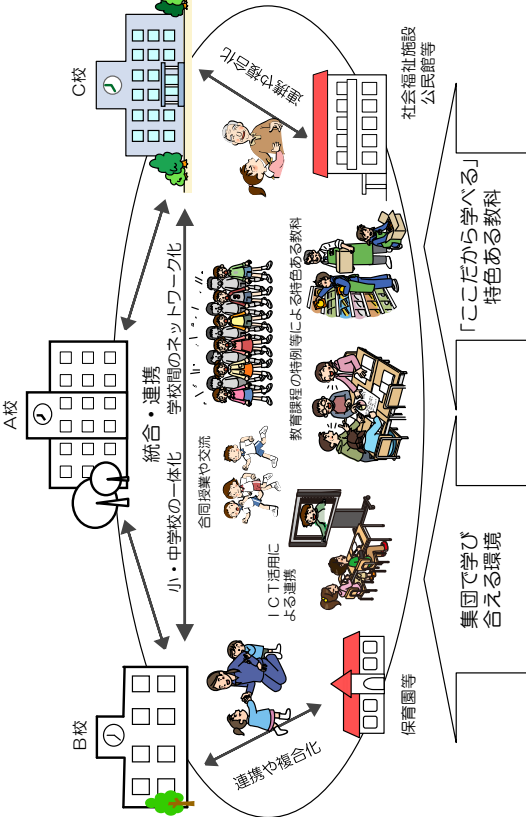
C校

連携や複合化

社会福祉施設
公民館等

A校

統合・連携

学校間のネットワーク化

小・中学校の一体化

合同授業や交流

ICT活用による連携

教育課程の特例等による特色ある教科

「ここだから学べる」特色ある教科

B校

連携や複合化

保育園等

集団で学び合える環境